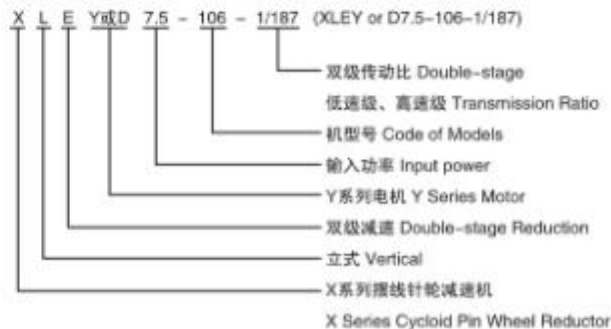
X L E Y或D 7.5 - 106 - 1/187 (XLEY or D7.5–106–1/187)

双级传动比 Double-stage

低速级、高速级 Transmission Ratio

机型号 Code of Models

输入功率 Input power

Y系列电机 Y Series Motor

双级减速 Double-stage Reduction

立式 Vertical

X系列摆线针轮减速机

X Series Cycloid Pin Wheel Reductor